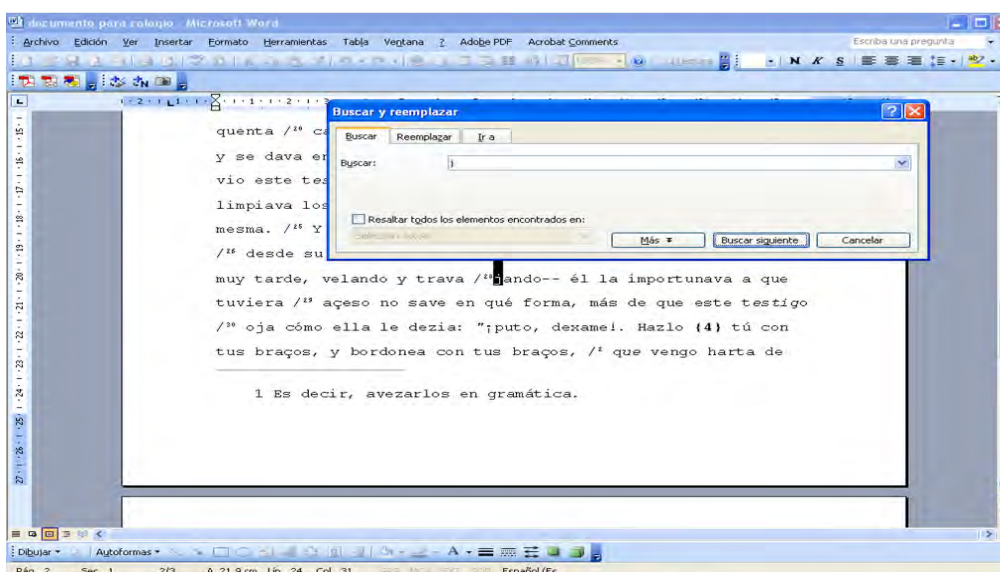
documento para colegio - Microsoft Word

Archivo Edición Ver Insertar Formato Herramientas Tabla Ventana ? Adobe PDF Acrobat Comments

Escriba una pregunta

N K S

Buscar y reemplazar

Buscar Reemplazar Ir a

Buscar: ¡

Resaltar todos los elementos encontrados en:

Más ▾ Buscar siguiente Cancelar

quenta /$^{20}$ c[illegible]

y se dava en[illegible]

vio este tes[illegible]

limpiava los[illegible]

mesma. /$^{25}$ Y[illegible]

/$^{26}$ desde su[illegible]

muy tarde, velando y trava /$^{27}$jando-- él la importunava a que tuviera /$^{29}$ açeso no save en qué forma, más de que este testigo /$^{30}$ oja cómo ella le dezia: "¡puto, dexame!. Hazlo (4) tú con tus braços, y bordonea con tus braços, /$^{2}$ que vengo harta de

1 Es decir, avezarlos en gramática.

Dibujar ▾ Autoformas ▾

Pág. 2 Sec. 1 2/3 A 21,9 cm Lín. 24 Col. 31 Español (Es